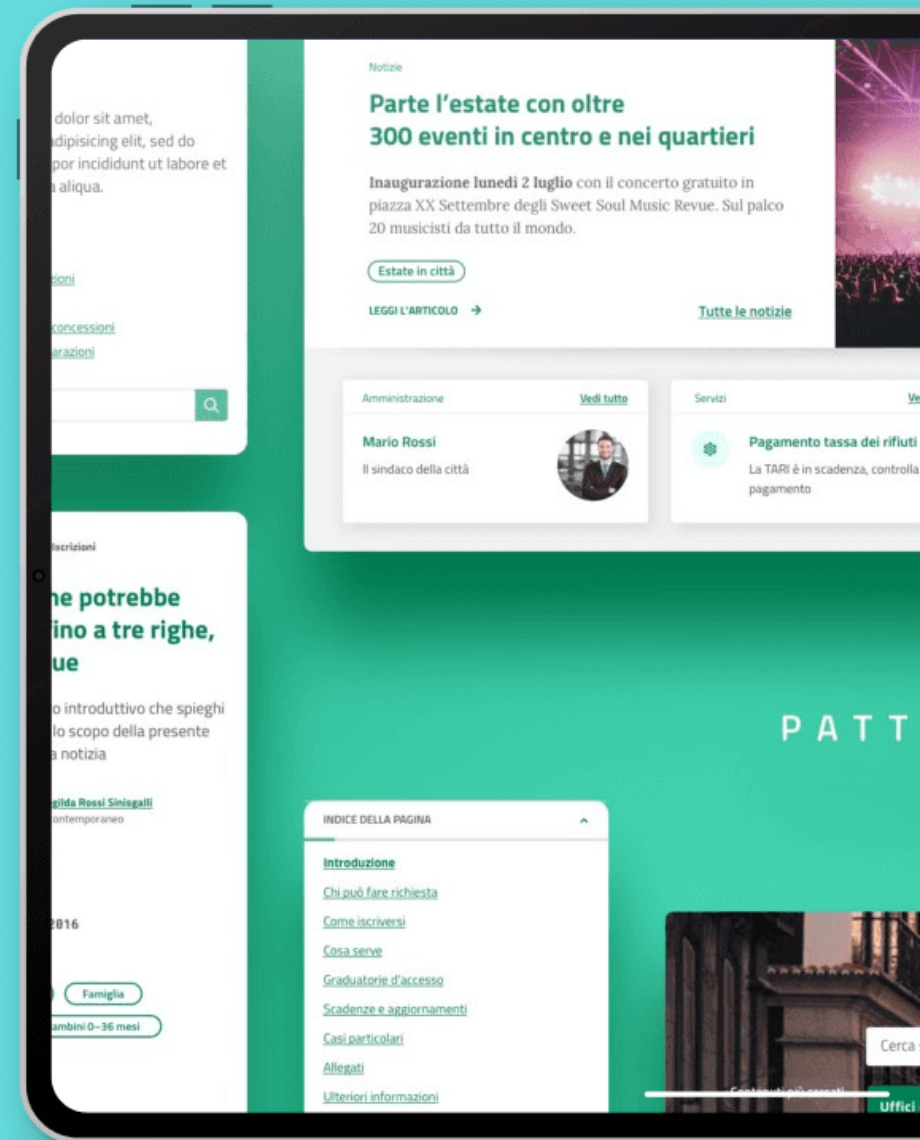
dolor sit amet, dipisicing elit, sed do por incididunt ut labore et aliqua.

zioni

concessioni
arazioni

Iscrizioni

he potrebbe ino a tre righe, ue

o introduttivo che spieghi lo scopo della presente a notizia

gilda Rossi Sinisgalli
ontemporaneo

016

Famiglia
ambini 0–36 mesi

Notizie

Parte l'estate con oltre 300 eventi in centro e nei quartieri

**Inaugurazione lunedì 2 luglio** con il concerto gratuito in piazza XX Settembre degli Sweet Soul Music Revue. Sul palco 20 musicisti da tutto il mondo.

Estate in città

LEGGI L'ARTICOLO →

Tutte le notizie

Amministrazione
Vedi tutto

Mario Rossi
Il sindaco della città

Servizi
Ve

Pagamento tassa dei rifiuti
La TARI è in scadenza, controlla pagamento

P A T T

INDICE DELLA PAGINA

Introduzione
Chi può fare richiesta
Come iscriversi
Cosa serve
Graduatorie d'accesso
Scadenze e aggiornamenti
Casi particolari
Allegati
Ulteriori informazioni

Cerca

Contenuti più cercati

Uffici